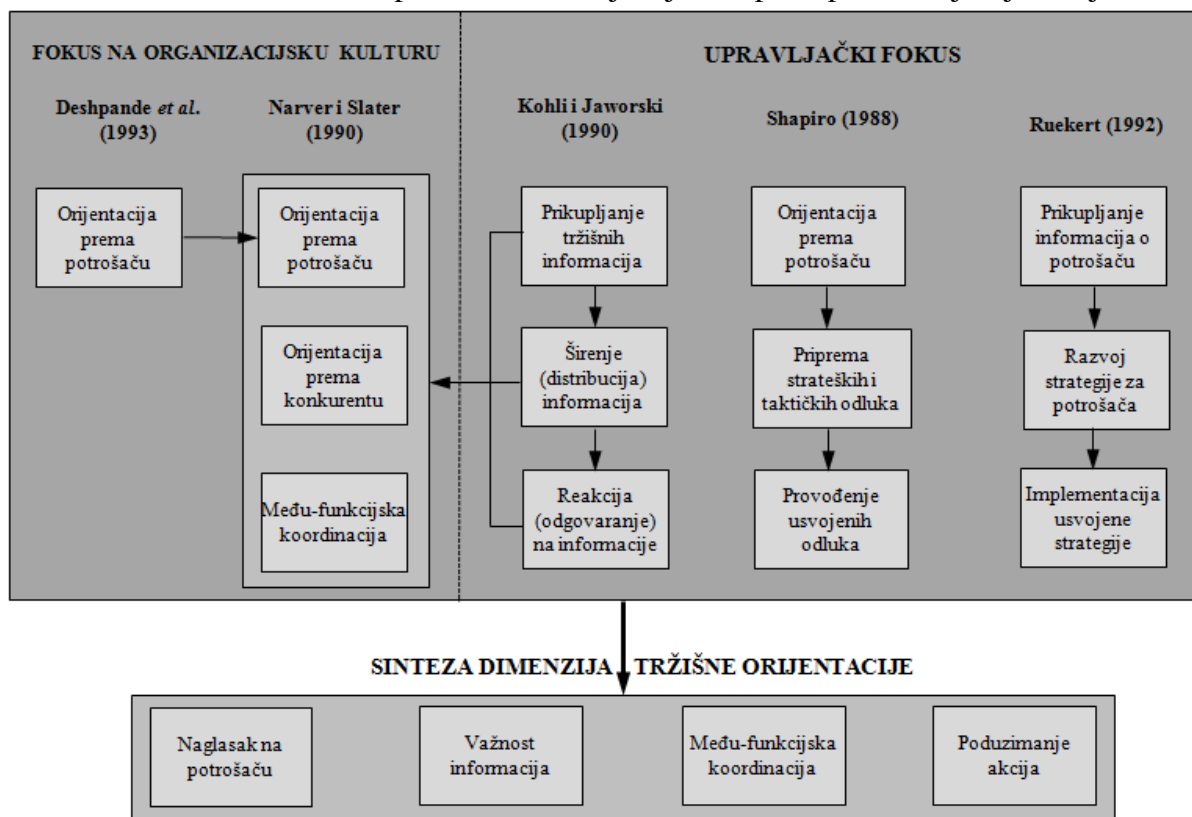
FOKUS NA ORGANIZACIJSKU KULTURU

Deshpande *et al.* (1993)

Narver i Slater (1990)

Orijentacija prema potrošaču

Orijentacija prema potrošaču

Orijentacija prema konkurentu

Međ-funkcijska koordinacija

UPRAVLJAČKI FOKUS

Kohli i Jaworski (1990)

Prikupljanje tržišnih informacija

Širenje (distribucija) informacija

Reakcija (odgovaranje) na informacije

Shapiro (1988)

Orijentacija prema potrošaču

Priprema strateških i taktičkih odluka

Provođenje usvojenih odluka

Ruekert (1992)

Prikupljanje informacija o potrošaču

Razvoj strategije za potrošača

Implementacija usvojene strategije

SINTEZA DIMENZIJA TRŽIŠNE ORIJENTACIJE

Naglasak na potrošaču

Važnost informacija

Među-funkcijska koordinacija

Poduzimanje akcija